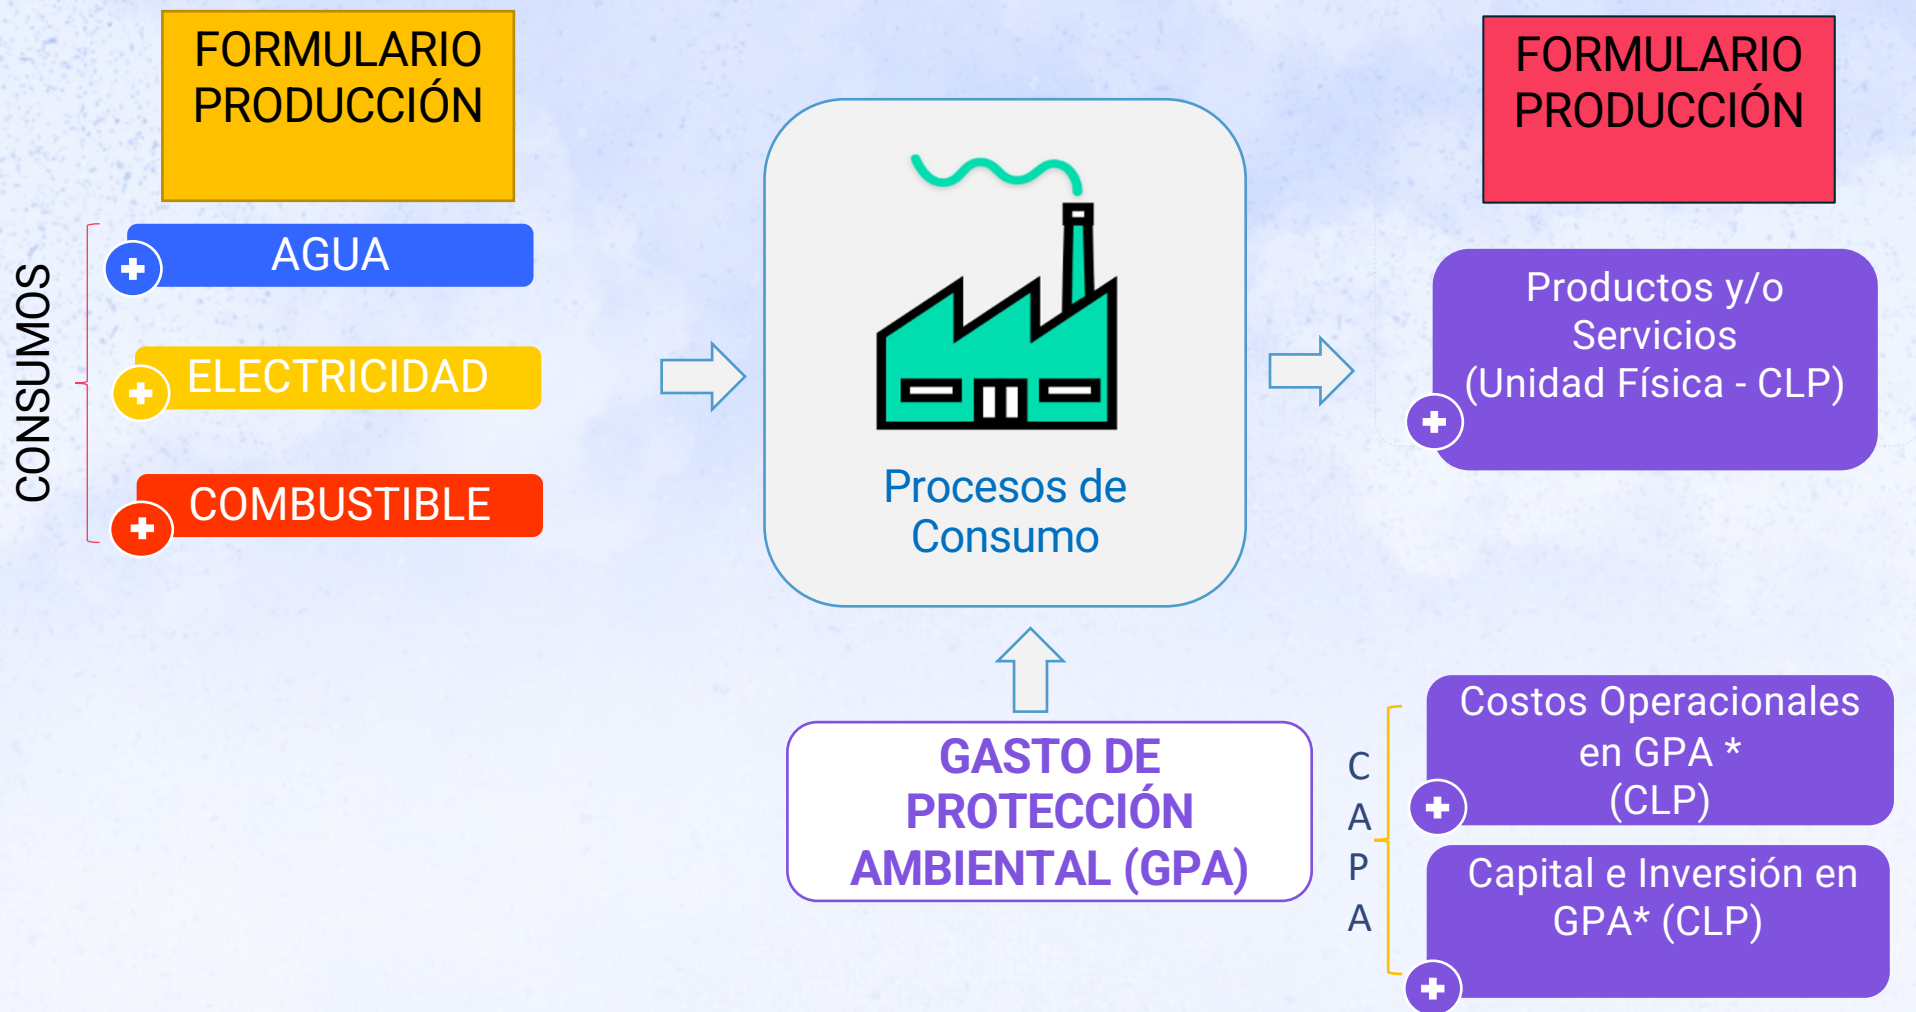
FORMULARIO PRODUCCIÓN

CONSUMOS

AGUA

ELECTRICIDAD

COMBUSTIBLE

Procesos de Consumo

FORMULARIO PRODUCCIÓN

Productos y/o Servicios (Unidad Física - CLP)

GASTO DE PROTECCIÓN AMBIENTAL (GPA)

C
A
P
A

Costos Operacionales en GPA * (CLP)

Capital e Inversión en GPA* (CLP)